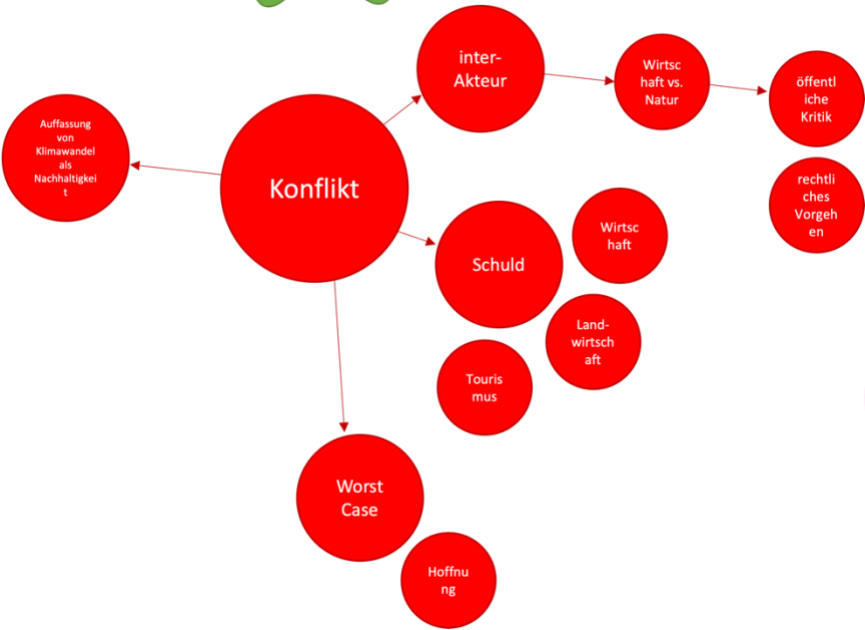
Konflikt

Auffassung von Klimawandel als Nachhaltigkeit

inter-Akteur

Wirtschaft vs. Natur

öffentliche Kritik

rechtliches Vorgehen

Schuld

Wirtschaft

Landwirtschaft

Tourismus

Worst Case

Hoffnung